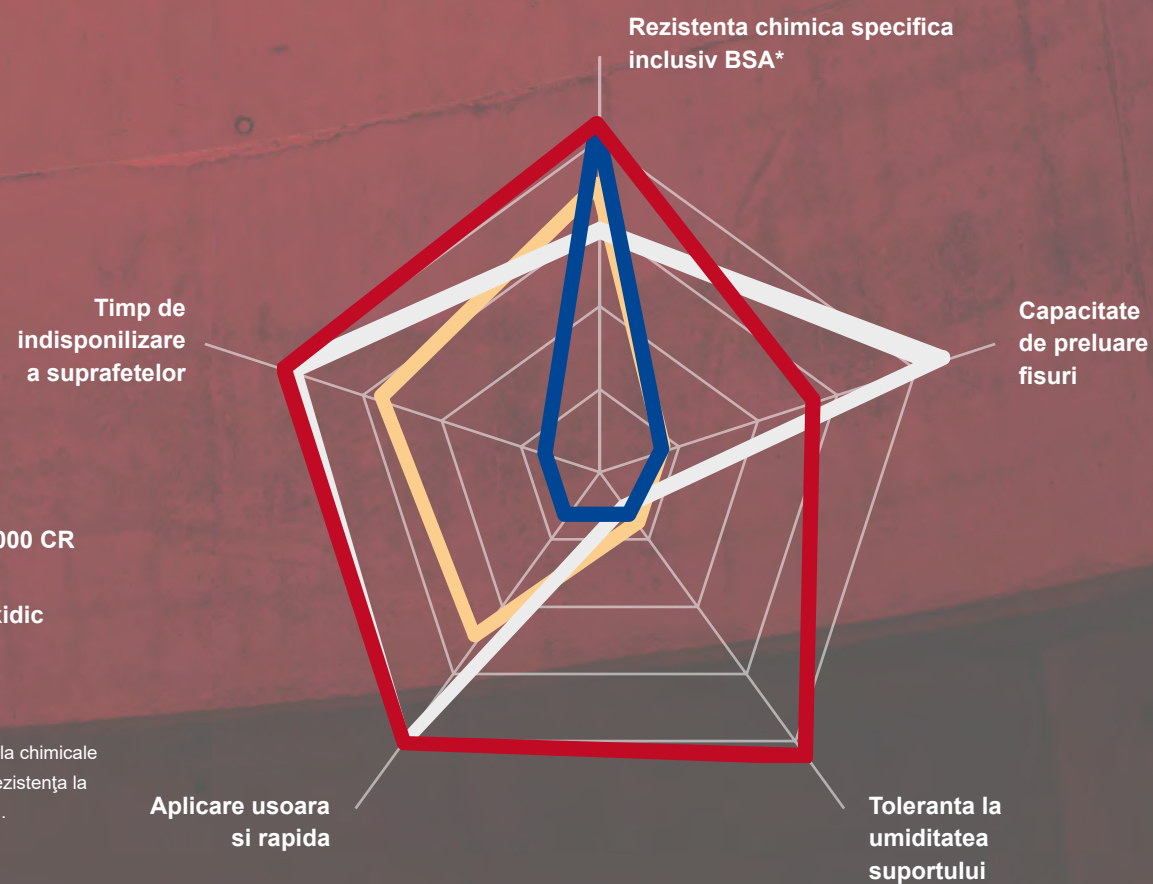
Rezistenta chimica specifica inclusiv BSA*

Timp de indisponilizare a suprafetelor

Capacitate de preluare fisuri

000 CR

tidic

la chimicale
ezistenţa la
.

Aplicare usoara si rapida

Toleranta la umiditatea suportului